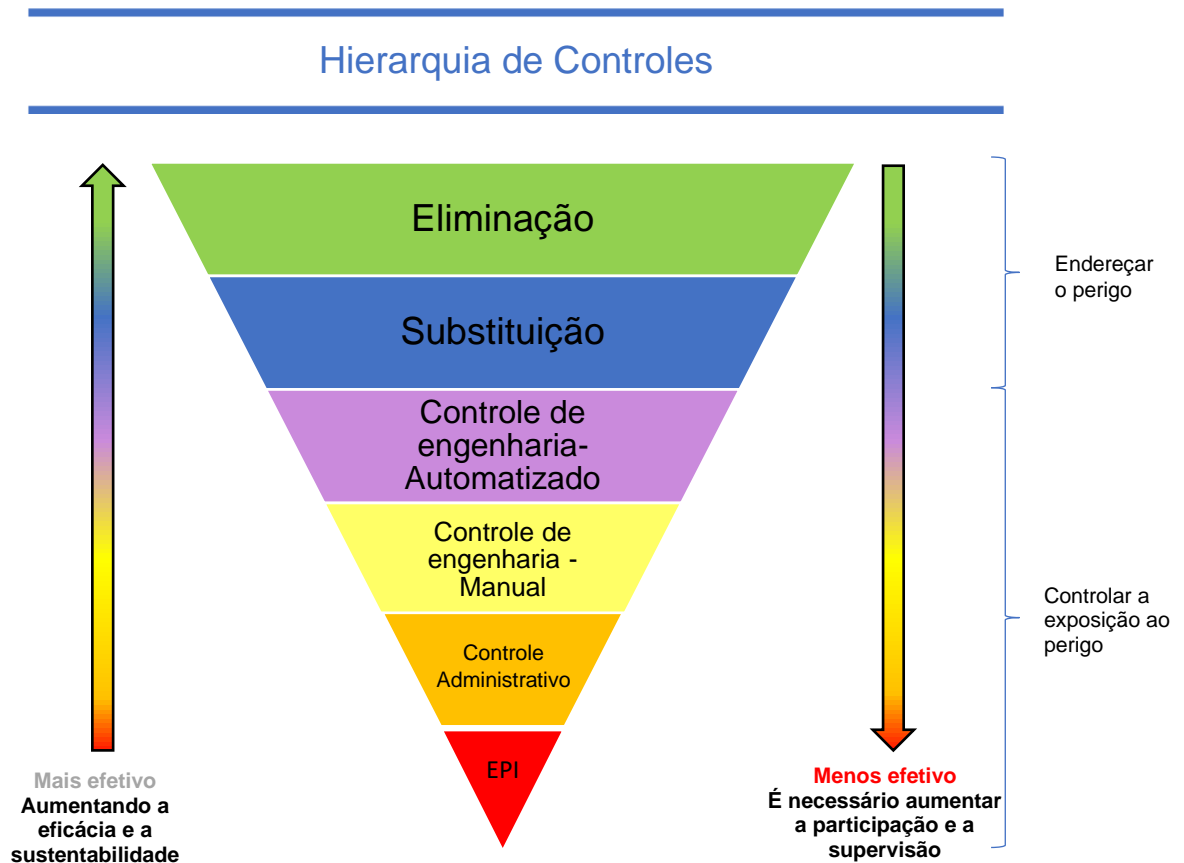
Hierarquia de Controles

Eliminação

Substituição

Controle de engenharia-Automatizado

Controle de engenharia - Manual

Controle Administrativo

EPI

Endereçar o perigo

Controlar a exposição ao perigo

Mais efetivo
Aumentando a eficácia e a sustentabilidade

Menos efetivo
É necessário aumentar a participação e a supervisão